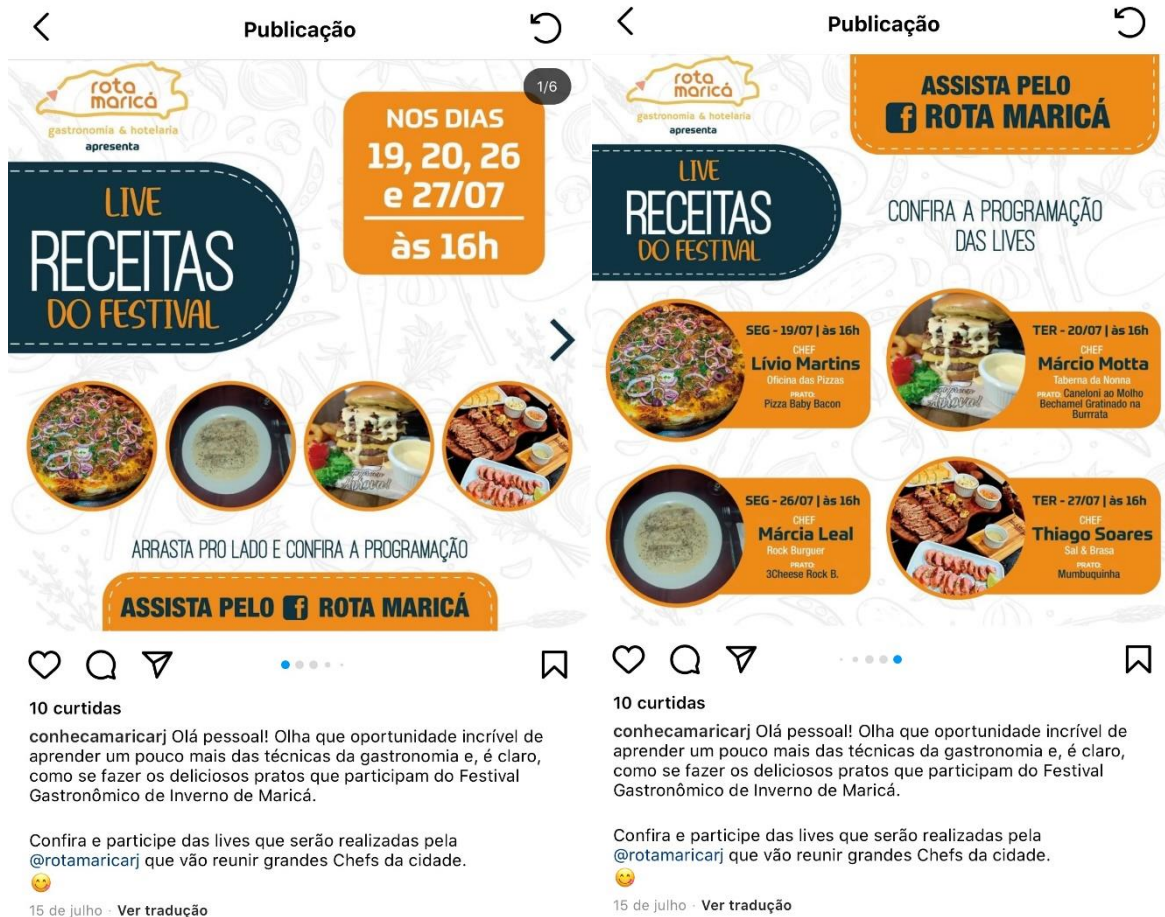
Publicação

1/6

rota maricá
gastronomia & hotelaria
apresenta

NOS DIAS
19, 20, 26 e 27/07
às 16h

LIVE
RECEITAS
DO FESTIVAL

ARRASTA PRO LADO E CONFIRA A PROGRAMAÇÃO

ASSISTA PELO ROTA MARICÁ

10 curtidas

conhecamaricarj Olá pessoal! Olha que oportunidade incrível de aprender um pouco mais das técnicas da gastronomia e, é claro, como se fazer os deliciosos pratos que participam do Festival Gastronômico de Inverno de Maricá.

Confira e participe das lives que serão realizadas pela @rotamaricarj que vão reunir grandes Chefs da cidade.
😋

15 de julho · Ver tradução

Publicação

rota maricá
gastronomia & hotelaria
apresenta

ASSISTA PELO ROTA MARICÁ

LIVE
RECEITAS
DO FESTIVAL

CONFIRA A PROGRAMAÇÃO DAS LIVES

SEG - 19/07 | às 16h
CHEF
Lívio Martins
Oficina das Pizzas
PRATO:
Pizza Baby Bacon

TER - 20/07 | às 16h
CHEF
Márcio Motta
Taberna da Nonna
PRATO: Caneloni ao Molho Bechamel Gratinado na Burrrata

SEG - 26/07 | às 16h
CHEF
Márcia Leal
Rock Burguer
PRATO:
3Cheese Rock B.

TER - 27/07 | às 16h
CHEF
Thiago Soares
Sal & Brasa
PRATO:
Mumbuquinha

10 curtidas

conhecamaricarj Olá pessoal! Olha que oportunidade incrível de aprender um pouco mais das técnicas da gastronomia e, é claro, como se fazer os deliciosos pratos que participam do Festival Gastronômico de Inverno de Maricá.

Confira e participe das lives que serão realizadas pela @rotamaricarj que vão reunir grandes Chefs da cidade.
😋

15 de julho · Ver tradução